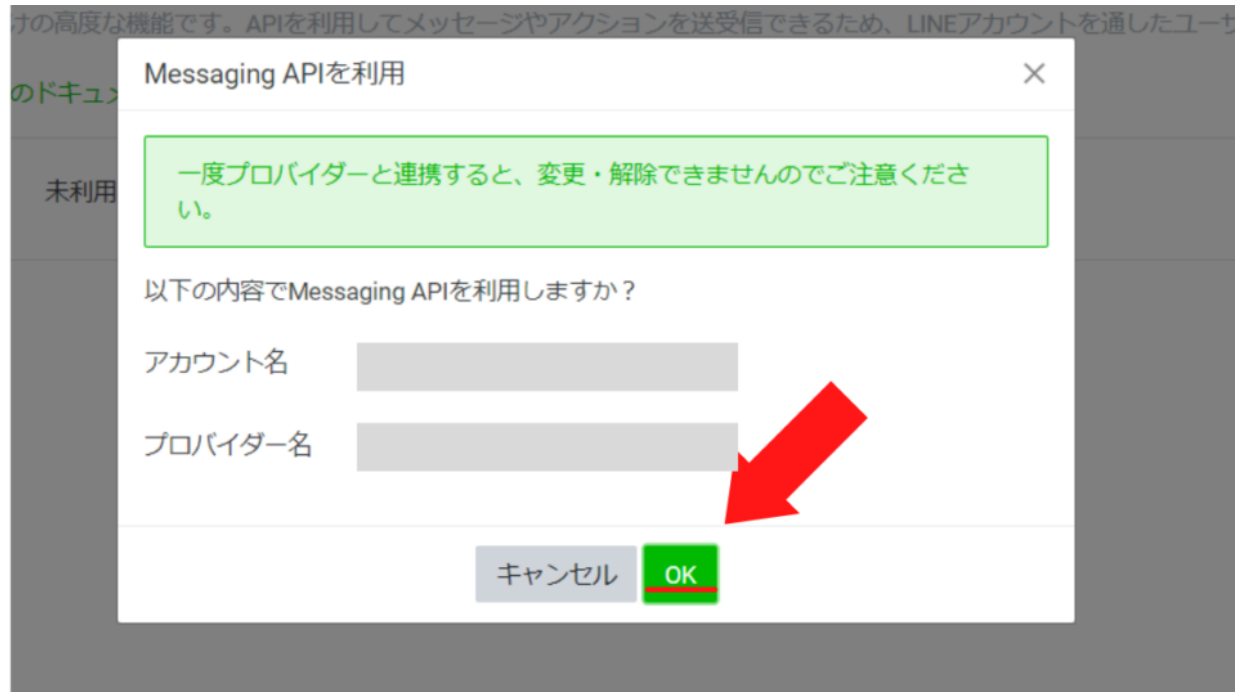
けの高度な機能です。APIを利用してメッセージやアクションを送受信できるため、LINEアカウントを通したユーサ

のドキュメ

未利用

Messaging APIを利用

一度プロバイダーと連携すると、変更・解除できませんのでご注意ください。

以下の内容でMessaging APIを利用しますか？

アカウント名

プロバイダー名

キャンセル

OK